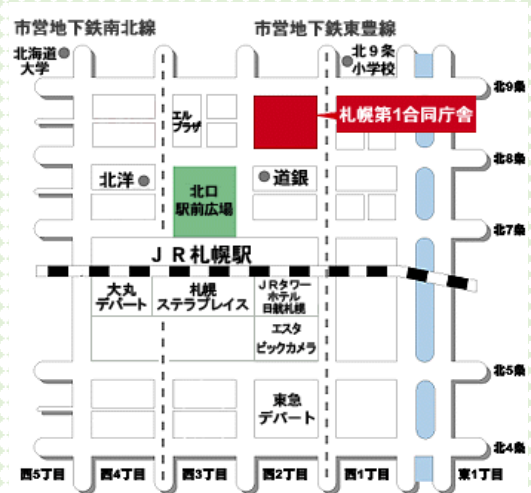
市営地下鉄南北線

市営地下鉄東豊線

北海道大学

北９条小学校

北9条

エルプラザ

札幌第1合同庁舎

北8条

北洋

北口駅前広場

道銀

北7条

ＪＲ札幌駅

大丸デパート

札幌ステラプレイス

ＪＲタワーホテル日航札幌

エスタ

ビックカメラ

北5条

東急デパート

北4条

西5丁目

西4丁目

西3丁目

西2丁目

西1丁目

東1丁目